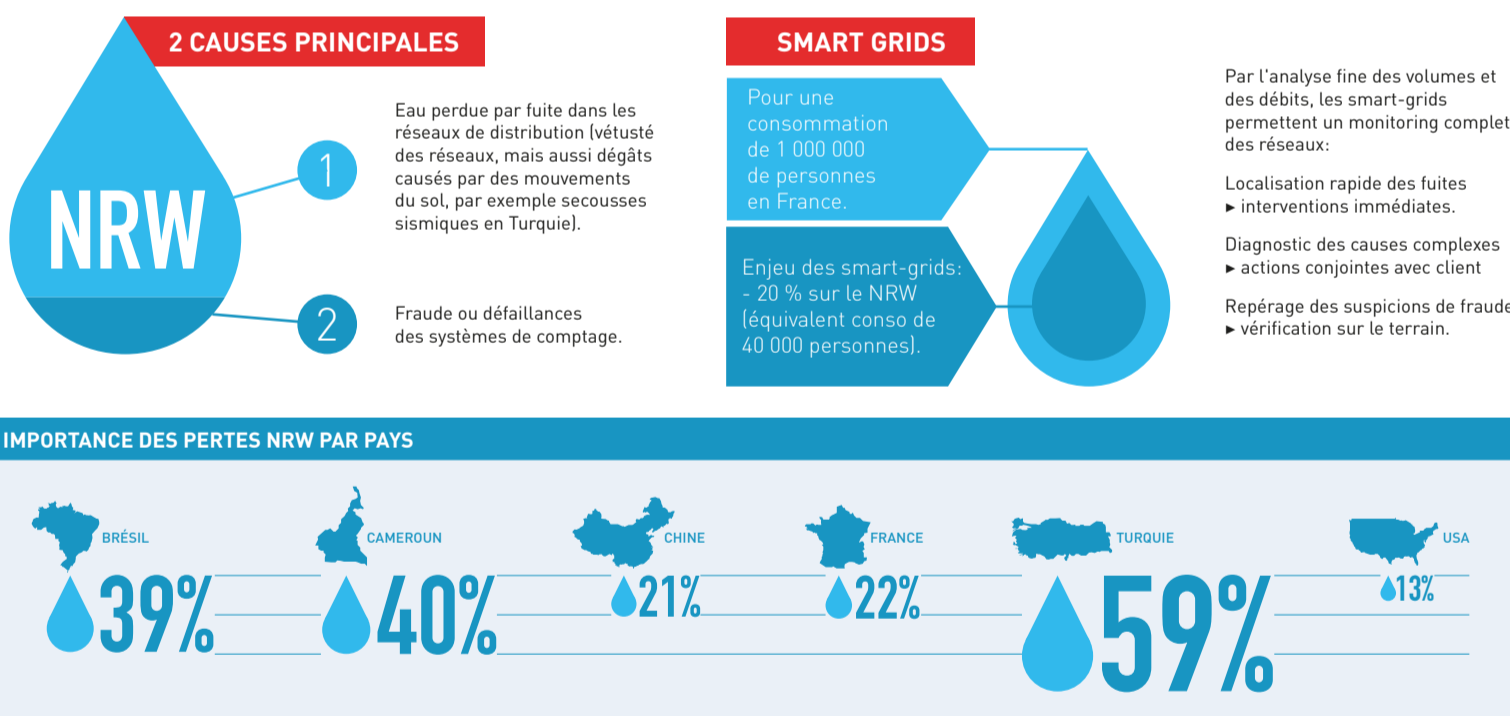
2 CAUSES PRINCIPALES

NRW

1

Eau perdue par fuite dans les réseaux de distribution (vétusté des réseaux, mais aussi dégâts causés par des mouvements du sol, par exemple secousses sismiques en Turquie).

2

Fraude ou défaillances des systèmes de comptage.

SMART GRIDS

Pour une consommation de 1 000 000 de personnes en France.

Enjeu des smart-grids: - 20 % sur le NRW (équivalent conso de 40 000 personnes).

Par l'analyse fine des volumes et des débits, les smart-grids permettent un monitoring complet des réseaux:

Localisation rapide des fuites
► interventions immédiates.

Diagnostic des causes complexes
► actions conjointes avec client

Repérage des suspicions de fraude
► vérification sur le terrain.

IMPORTANCE DES PERTES NRW PAR PAYS

BRÉSIL 39%

CAMEROUN 40%

CHINE 21%

FRANCE 22%

TURQUIE 59%

USA 13%